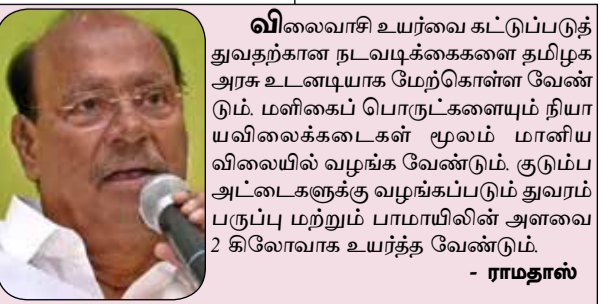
விலைவாசி உயர்வை கட்டுப்படுத்துவதற்கான நடவடிக்கைகளை தமிழக அரசு உடனடியாக மேற்கொள்ள வேண்டும். மளிகைப் பொருட்களையும் நியாயவிலைக்கடைகள் மூலம் மானிய விலையில் வழங்க வேண்டும். குடும்ப அட்டைகளுக்கு வழங்கப்படும் துவரம் பருப்பு மற்றும் பாமாயிலின் அளவை 2 கிலோவாக உயர்த்த வேண்டும்.

- ராமதாஸ்